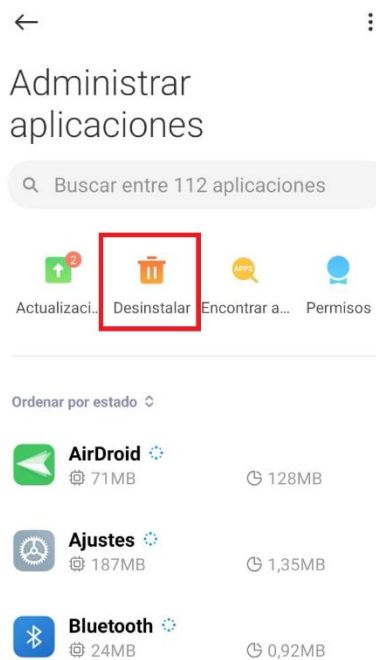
Administrar aplicaciones

Buscar entre 112 aplicaciones

2
Actualizaci...

Desinstalar

APPS
Encontrar a...

Permisos

Ordenar por estado

AirDroid
71MB
128MB

Ajustes
187MB
1,35MB

Bluetooth
24MB
0,92MB